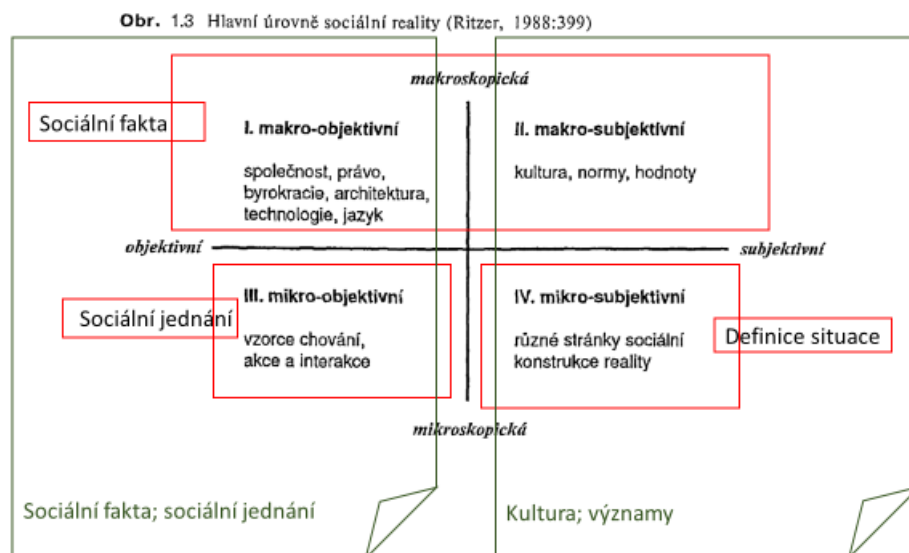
**Obr.** 1.3 Hlavní úrovně sociální reality (Ritzer, 1988:399)

makroskopická

Sociální fakta

**I. makro-objektivní**

společnost, právo, byrokracie, architektura, technologie, jazyk

**II. makro-subjektivní**

kultura, normy, hodnoty

objektivní

subjektivní

Sociální jednání

**III. mikro-objektivní**

vzorce chování, akce a interakce

**IV. mikro-subjektivní**

různé stránky sociální konstrukce reality

Definice situace

mikroskopická

Sociální fakta; sociální jednání

Kultura; významy